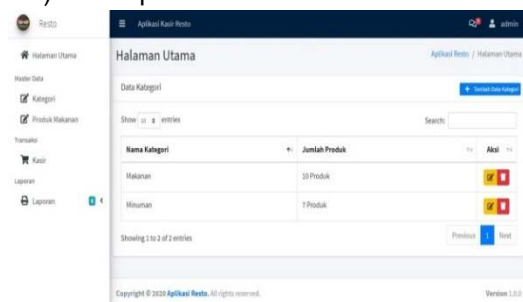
Resto

Halaman Utama

Master Data

Kategori

Produk Makanan

Transaksi

Kasir

Laporan

Laporan

Aplikasi Kasir Resto

admin

Halaman Utama

Aplikasi Resto / Halaman Utama

Data Kategori

+ Tambah Data Kategori

Show 10 entries

Search:

| Nama Kategori | Jumlah Produk | Aksi |
|---|---|---|
| Makanan | 10 Produk | |
| Minuman | 7 Produk | |

Showing 1 to 2 of 2 entries

Previous 1 Next

Copyright © 2020 Aplikasi Resto. All rights reserved.

Version 1.0.0